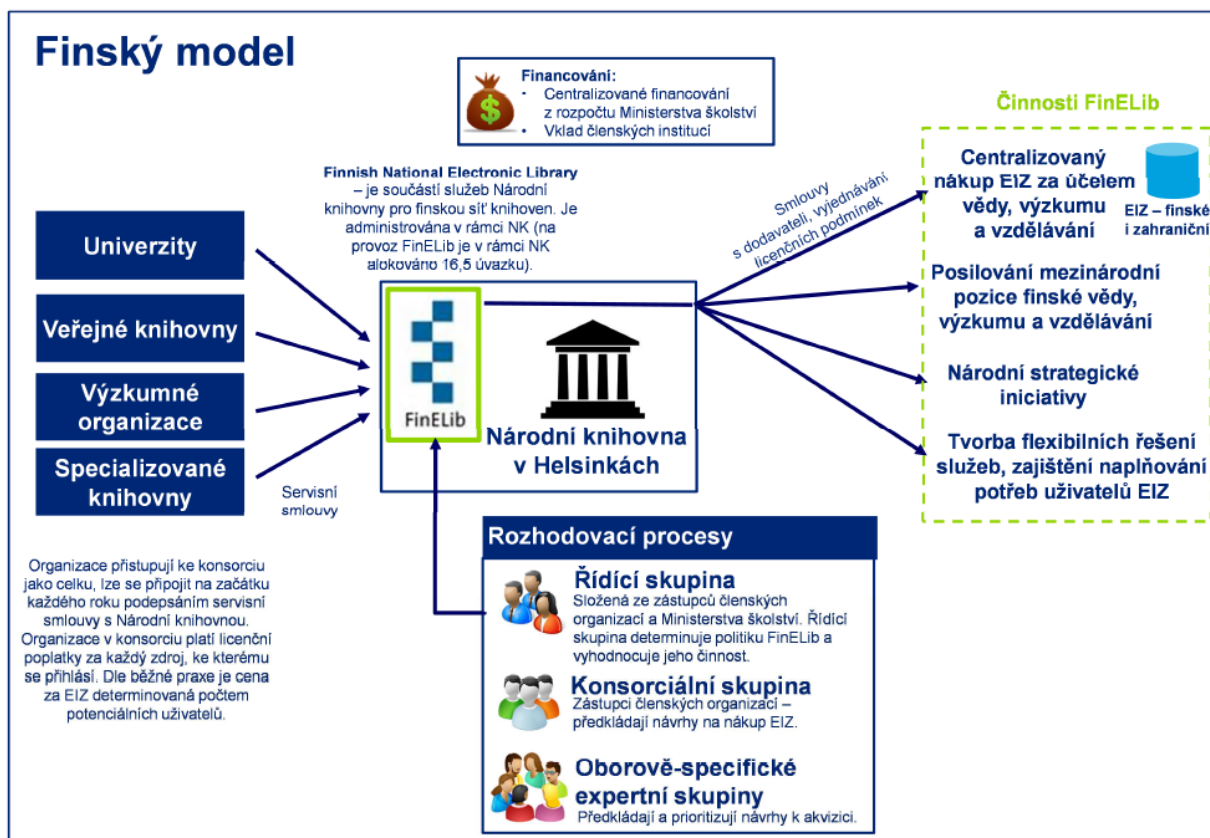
Finský model

Financování:
• Centralizované financování z rozpočtu Ministerstva školství
• Vklad členských institucí

Finnish National Electronic Library – je součástí služeb Národní knihovny pro finskou síť knihoven. Je administrována v rámci NK (na provoz FinELib je v rámci NK alokováno 16,5 úvazku).

Univerzity

Veřejné knihovny

Výzkumné organizace

Specializované knihovny

Servisní smlouvy

FinELib

Národní knihovna v Helsinkách

Smlouvy s dodavateli, vyjednávání licenčních podmínek

Činnosti FinELib

Centralizovaný nákup EIZ za účelem vědy, výzkumu a vzdělávání

EIZ – finské i zahraniční

Posilování mezinárodní pozice finské vědy, výzkumu a vzdělávání

Národní strategické iniciativy

Tvorba flexibilních řešení služeb, zajištění naplňování potřeb uživatelů EIZ

Organizace přistupují ke konsorciu jako celku, lze se připojit na začátku každého roku podepsáním servisní smlouvy s Národní knihovnou. Organizace v konsorciu platí licenční poplatky za každý zdroj, ke kterému se přihlásí. Dle běžné praxe je cena za EIZ determinovaná počtem potenciálních uživatelů.

Rozhodovací procesy

Řídící skupina
Složena ze zástupců členských organizací a Ministerstva školství. Řídící skupina determinuje politiku FinELib a vyhodnocuje jeho činnost.

Konsorciální skupina
Zástupci členských organizací – předkládají návrhy na nákup EIZ.

Oborově-specifické expertní skupiny
Předkládají a prioritizují návrhy k akvizici.